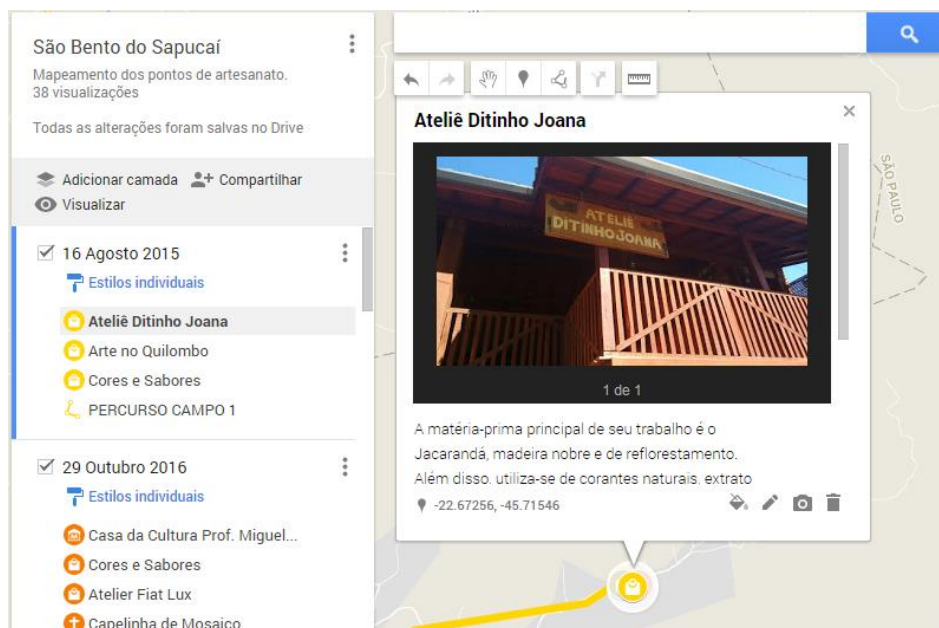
São Bento do Sapucaí
Mapeamento dos pontos de artesanato.
38 visualizações

Todas as alterações foram salvas no Drive

Adicionar camada
Compartilhar
Visualizar

16 Agosto 2015
Estilos individuais
Ateliê Ditinho Joana
Arte no Quilombo
Cores e Sabores
PERCURSO CAMPO 1

29 Outubro 2016
Estilos individuais
Casa da Cultura Prof. Miguel...
Cores e Sabores
Atelier Fiat Lux
Capelinha de Mosaico

Ateliê Ditinho Joana

ATELIÊ DITINHO JOANA

1 de 1

A matéria-prima principal de seu trabalho é o Jacarandá, madeira nobre e de reflorestamento. Além disso, utiliza-se de corantes naturais, extrato

-22.67256, -45.71546

SÃO PAULO